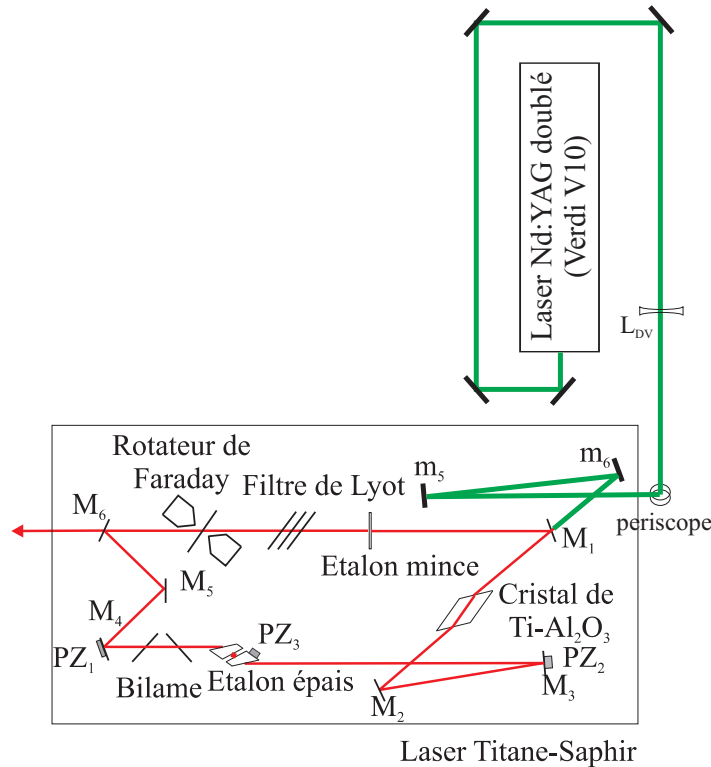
Laser Nd:YAG doublé (Verdi V10)

$L_{DV}$

Rotateur de Faraday

Filtre de Lyot

$m_5$

$m_6$

$M_6$

periscope

$M_1$

Etalon mince

$M_5$

$M_4$

Cristal de $Ti$-$Al_2O_3$

$PZ_3$

$PZ_1$

$PZ_2$

Bilame

Etalon épais

$M_3$

$M_2$

Laser Titane-Saphir